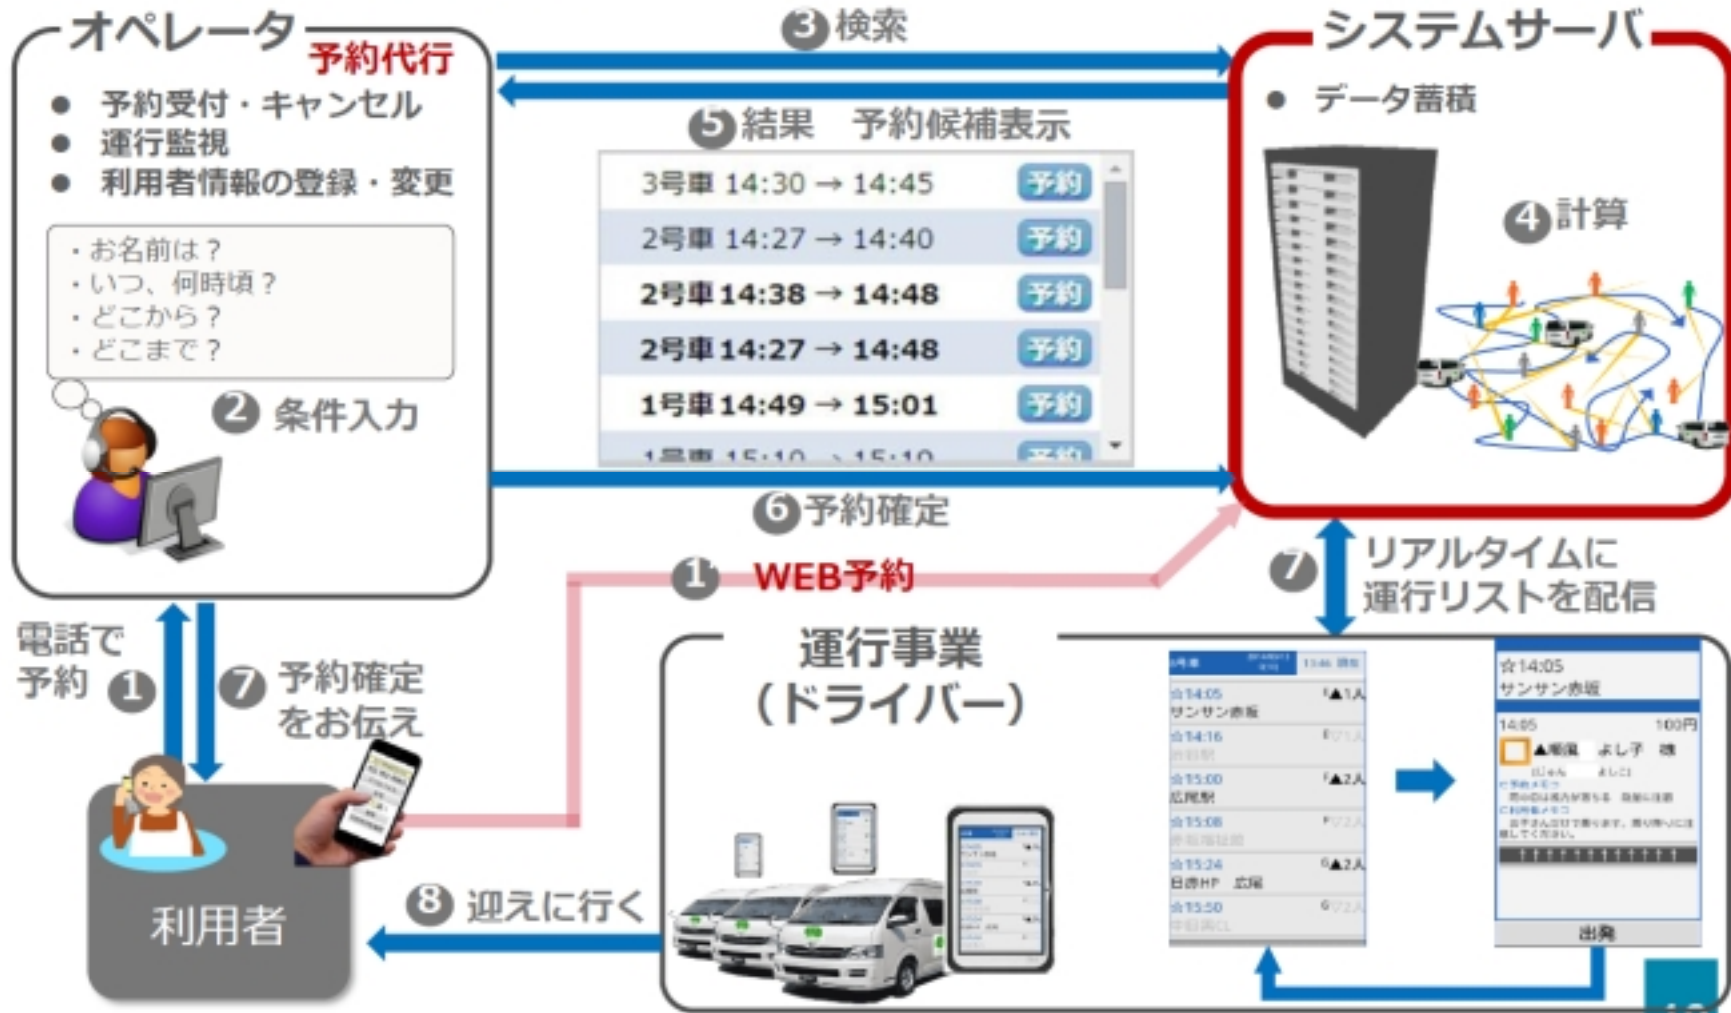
オペレータ
予約代行
● 予約受付・キャンセル
● 運行監視
● 利用者情報の登録・変更

・お名前は？
・いつ、何時頃？
・どこから？
・どこまで？

② 条件入力

③ 検索

⑤ 結果 予約候補表示

| | |
|---|---|
| 3号車 14:30 → 14:45 | 予約 |
| 2号車 14:27 → 14:40 | 予約 |
| 2号車 14:38 → 14:48 | 予約 |
| 2号車 14:27 → 14:48 | 予約 |
| 1号車 14:49 → 15:01 | 予約 |
| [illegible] | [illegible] |

⑥ 予約確定

システムサーバ
● データ蓄積

④ 計算

① WEB予約

⑦ リアルタイムに運行リストを配信

電話で予約 ①

⑦ 予約確定をお伝え

利用者

⑧ 迎えに行く

運行事業
（ドライバー）

☆14:05
サンサン赤坂
☆14:16
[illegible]
☆15:00
広尾駅
☆15:08
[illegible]
☆15:24
日赤HP 広尾
☆15:50
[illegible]

☆14:05
サンサン赤坂
14:05 100円
よし子
出発